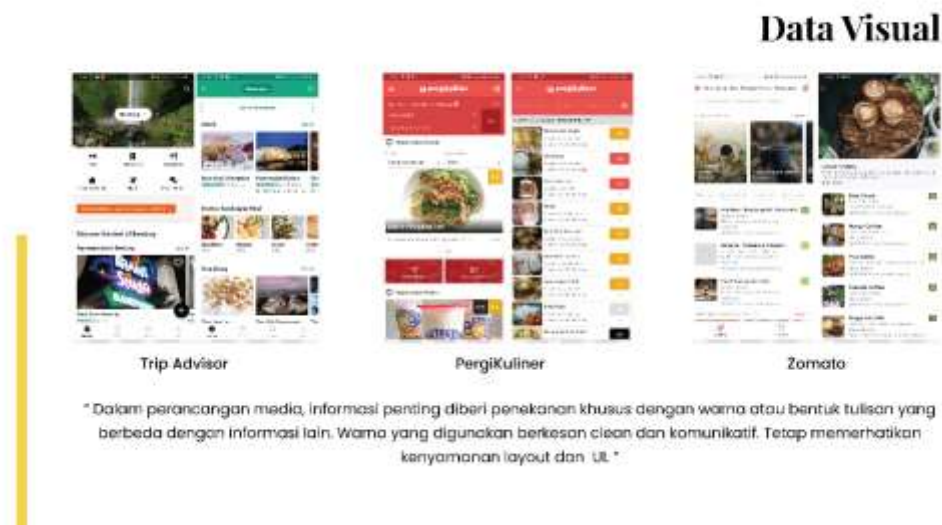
Data Visual

Trip Advisor

PergiKuliner

Zomato

" Dalam perancangan media, informasi penting diberi penekanan khusus dengan warna atau bentuk tulisan yang berbeda dengan informasi lain. Warna yang digunakan berkesan clean dan komunikatif. Tetap memerhatikan kenyamanan layout dan UI. "